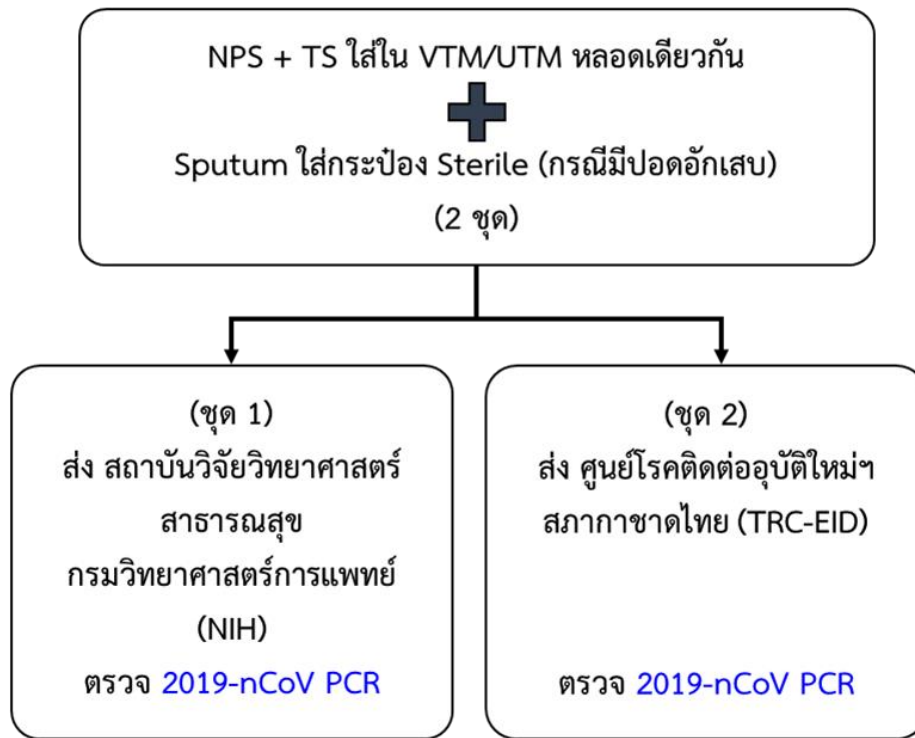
NPS + TS ใส่ใน VTM/UTM หลอดเดียวกัน

Sputum ใส่กระป๋อง Sterile (กรณีมีปอดอักเสบ)

(2 ชุด)

(ชุด 1)
ส่ง สถาบันวิจัยวิทยาศาสตร์สาธารณสุข กรมวิทยาศาสตร์การแพทย์ (NIH)
ตรวจ 2019-nCoV PCR

(ชุด 2)
ส่ง ศูนย์โรคติดต่ออุบัติใหม่ฯ สภากาชาดไทย (TRC-EID)
ตรวจ 2019-nCoV PCR